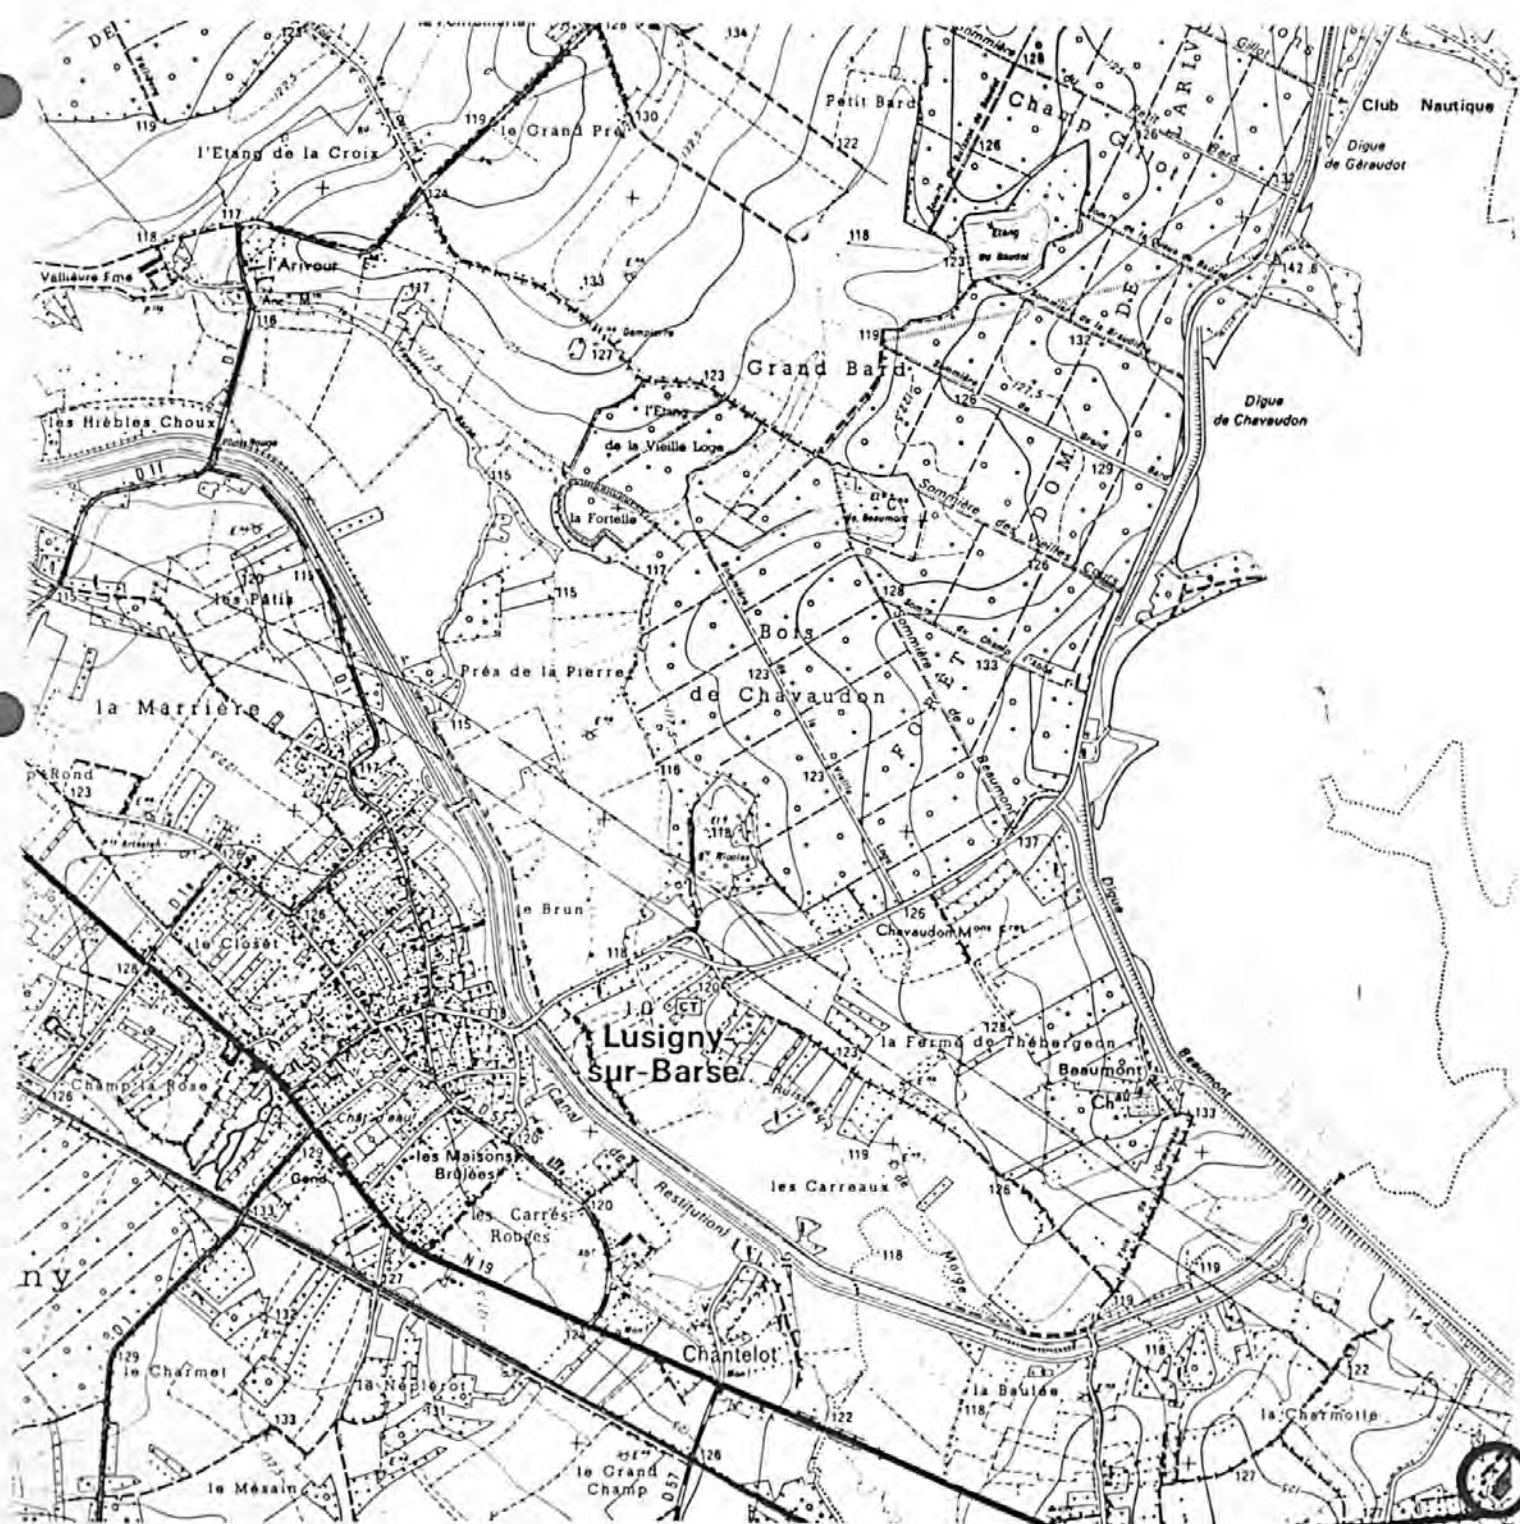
DE
123
128
134
Champ Gillot
Club Nautique
Digue de Géraudot
Petit Bard
119
le Grand Pré
130
122
l'Etang de la Croix
126
132
117
118
124
118
Etang du Baudot
123
142,6
Vallièure Fme
l'Arivour
133
119
132
116
127
123
Grand Bard
126
Digue de Chavaudon
les Hièbles Choux
l'Etang de la Vieille Loge
129
D 11
115
la Fortelle
Sommière des Vieilles Coupes
126
120
118
117
115
Bois
128
133
Forêt Dom.
les Pâtis
Prés de la Pierre
123
de Chavaudon
la Marrière
115
123
116
Beaumont
123
117
119
137
le Brun
le Closet
126
Chavaudon Mons Fre
118
120
126
Lusigny-sur-Barse
128
la Ferme de Thébergeon
Champ la Rose
126
123
Beaumont
Ch
Digue
Beaumont
133
Chat d'eau
120
Canal de Restitution
les Maisons Brulées
129
119
les Carreaux
126
133
les Carrés Rondes
120
118
N 19
119
ny
127
132
Chantelot
122
129
le Charmet
la Naplerot
118
la Baulée
la Charmotte
133
131
122
126
le Grand Champ
127
le Mésain